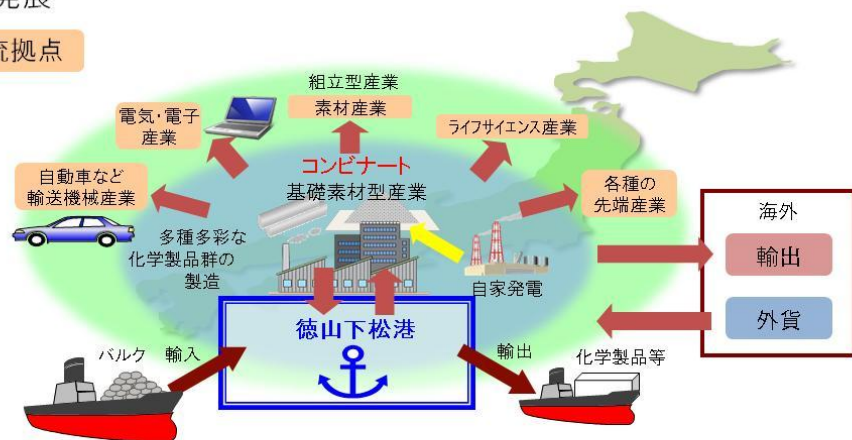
発展

流拠点

組立型産業
素材産業

電気・電子
産業

ライフサイエンス産業

自動車など
輸送機械産業

コンビナート
基礎素材型産業

各種の
先端産業

海外

多種多彩な
化学製品群の
製造

輸出

自家発電

外貨

徳山下松港

バルク 輸入

輸出

化学製品等